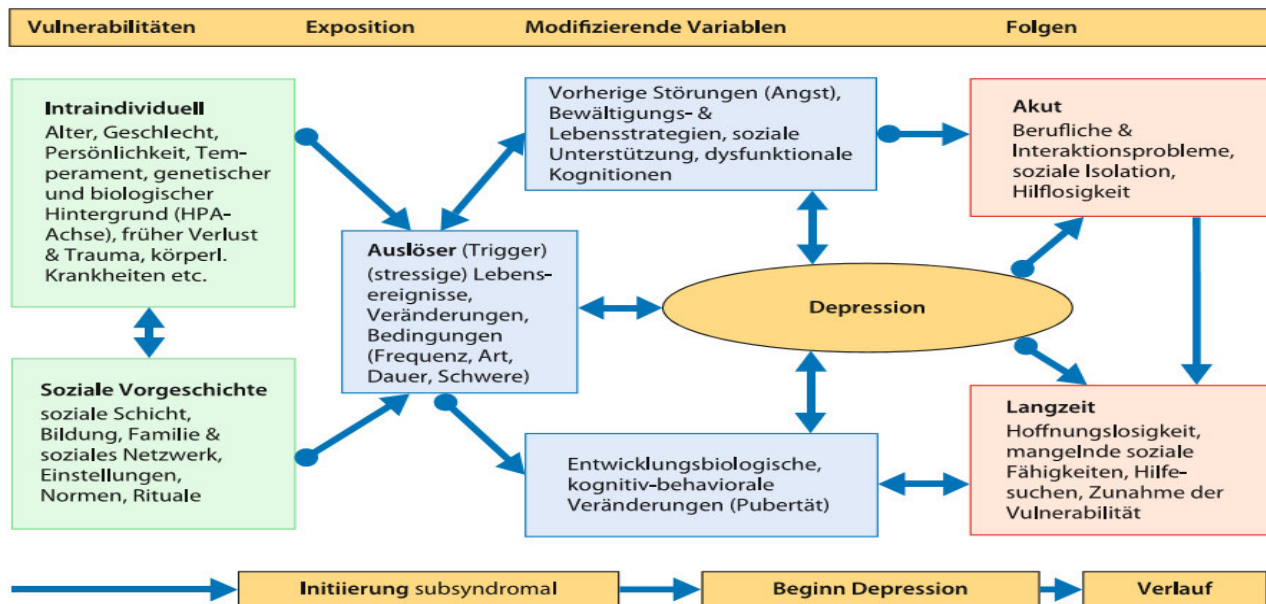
Vulnerabilitäten Exposition Modifizierende Variablen Folgen

Intraindividuell
Alter, Geschlecht, Persönlichkeit, Temperament, genetischer und biologischer Hintergrund (HPA-Achse), früher Verlust & Trauma, körperl. Krankheiten etc.

Soziale Vorgeschichte
soziale Schicht, Bildung, Familie & soziales Netzwerk, Einstellungen, Normen, Rituale

Auslöser (Trigger)
(stressige) Lebensereignisse, Veränderungen, Bedingungen (Frequenz, Art, Dauer, Schwere)

Vorherige Störungen (Angst), Bewältigungs- & Lebensstrategien, soziale Unterstützung, dysfunktionale Kognitionen

Depression

Entwicklungsbiologische, kognitiv-behaviorale Veränderungen (Pubertät)

Akut
Berufliche & Interaktionsprobleme, soziale Isolation, Hilflosigkeit

Langzeit
Hoffnungslosigkeit, mangelnde soziale Fähigkeiten, Hilfesuchen, Zunahme der Vulnerabilität

Initiierung subsyndromal Beginn Depression Verlauf